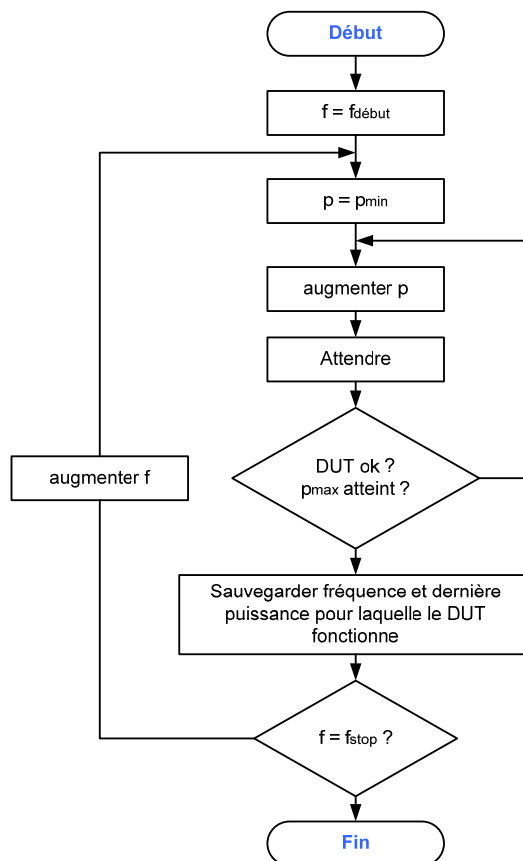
Début

$f = f_{début}$

$p = p_{min}$

augmenter p

Attendre

DUT ok ?
$p_{max}$ atteint ?

augmenter f

Sauvegarder fréquence et dernière puissance pour laquelle le DUT fonctionne

$f = f_{stop}$ ?

Fin